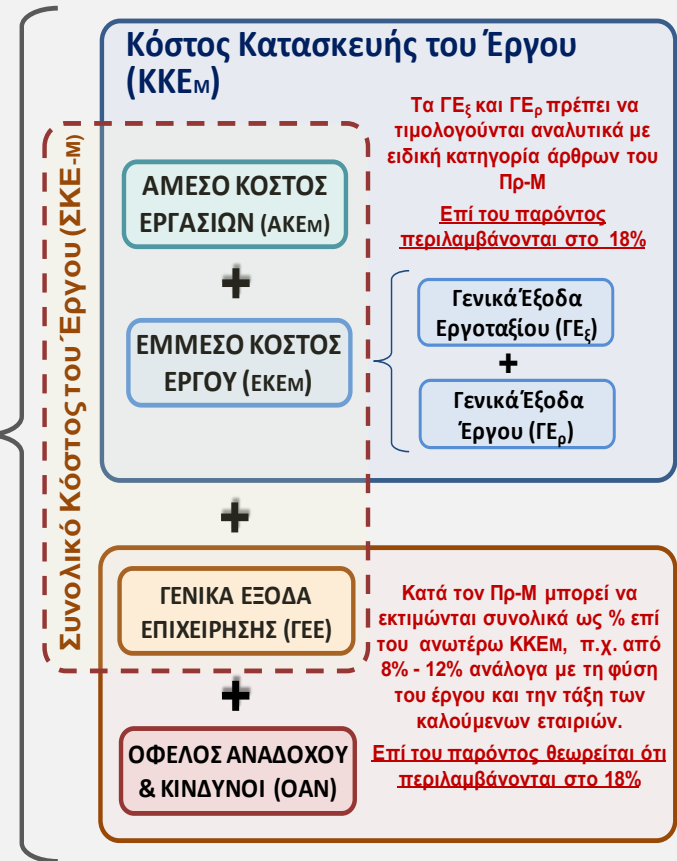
Συνολικό Κόστος του Έργου (ΣΚΕ-Μ)

Κόστος Κατασκευής του Έργου (ΚΚΕ$_{Μ}$)

Τα ΓΕ$_{ξ}$ και ΓΕ$_{ρ}$ πρέπει να τιμολογούνται αναλυτικά με ειδική κατηγορία άρθρων του Πρ-Μ

Επί του παρόντος περιλαμβάνονται στο 18%

ΑΜΕΣΟ ΚΟΣΤΟΣ ΕΡΓΑΣΙΩΝ (ΑΚΕΜ)

+

ΕΜΜΕΣΟ ΚΟΣΤΟΣ ΕΡΓΟΥ (ΕΚΕΜ)

Γενικά Έξοδα Εργοταξίου (ΓΕ$_{ξ}$)

+

Γενικά Έξοδα Έργου (ΓΕ$_{ρ}$)

+

ΓΕΝΙΚΑ ΕΞΟΔΑ ΕΠΙΧΕΙΡΗΣΗΣ (ΓΕΕ)

Κατά τον Πρ-Μ μπορεί να εκτιμώνται συνολικά ως % επί του ανωτέρω ΚΚΕΜ, π.χ. από 8% - 12% ανάλογα με τη φύση του έργου και την τάξη των καλούμενων εταιριών.

+

ΟΦΕΛΟΣ ΑΝΑΔΟΧΟΥ & ΚΙΝΔΥΝΟΙ (ΟΑΝ)

Επί του παρόντος θεωρείται ότι περιλαμβάνονται στο 18%